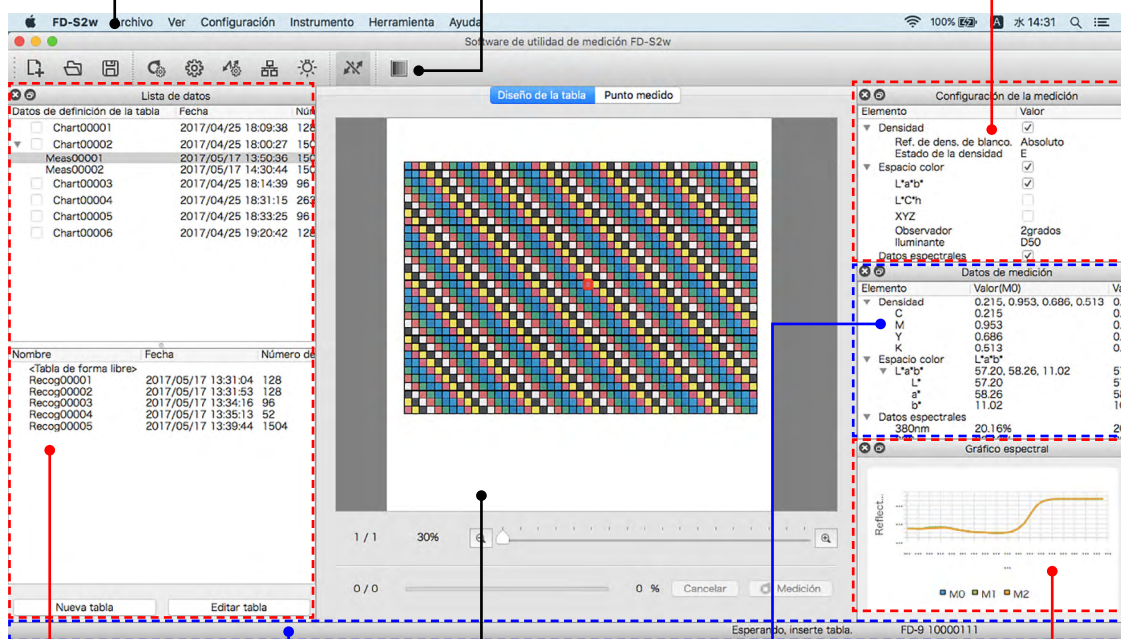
FD-S2w Archivo Ver Configuración Instrumento Herramienta Ayuda 100% 水 14:31

Software de utilidad de medición FD-S2w

Lista de datos

| Datos de definición de la tabla | Fecha | Nú |
|---|---|---|
| Chart00001 | 2017/04/25 18:09:38 | 128 |
| Chart00002 | 2017/04/25 18:00:27 | 150 |
| Meas00001 | 2017/05/17 13:50:36 | 150 |
| Meas00002 | 2017/05/17 14:30:44 | 150 |
| Chart00003 | 2017/04/25 18:14:39 | 96 |
| Chart00004 | 2017/04/25 18:31:15 | 263 |
| Chart00005 | 2017/04/25 18:33:25 | 96 |
| Chart00006 | 2017/04/25 19:20:42 | 128 |

| Nombre | Fecha | Número de |
|---|---|---|
| <Tabla de forma libre> | | |
| Recog00001 | 2017/05/17 13:31:04 | 128 |
| Recog00002 | 2017/05/17 13:31:53 | 128 |
| Recog00003 | 2017/05/17 13:34:16 | 96 |
| Recog00004 | 2017/05/17 13:35:13 | 52 |
| Recog00005 | 2017/05/17 13:39:44 | 1504 |

Nueva tabla Editar tabla

Diseño de la tabla Punto medido

1 / 1 30%

0 / 0 0 % Cancelar Medición

Configuración de la medición

| Elemento | Valor |
|---|---|
| Densidad | ✓ |
| Ref. de dens. de blanco. | Absoluto |
| Estado de la densidad | E |
| Espacio color | ✓ |
| L*a*b* | ✓ |
| L*C*h | |
| XYZ | |
| Observador | 2grados |
| Iluminante | D50 |
| Datos espectrales | ✓ |

Datos de medición

| Elemento | Valor(M0) | Va |
|---|---|---|
| Densidad | 0.215, 0.953, 0.686, 0.513 | 0. |
| C | 0.215 | 0. |
| M | 0.953 | 0. |
| Y | 0.686 | 0. |
| K | 0.513 | 0. |
| Espacio color | L*a*b* | |
| L*a*b* | 57.20, 58.26, 11.02 | 57 |
| L* | 57.20 | 57 |
| a* | 58.26 | 58 |
| b* | 11.02 | 1( |
| Datos espectrales | | |
| 380nm | 20.16% | 20 |

Gráfico espectral

Reflect...

M0 M1 M2

Esperando, inserte tabla. FD-9 10000111